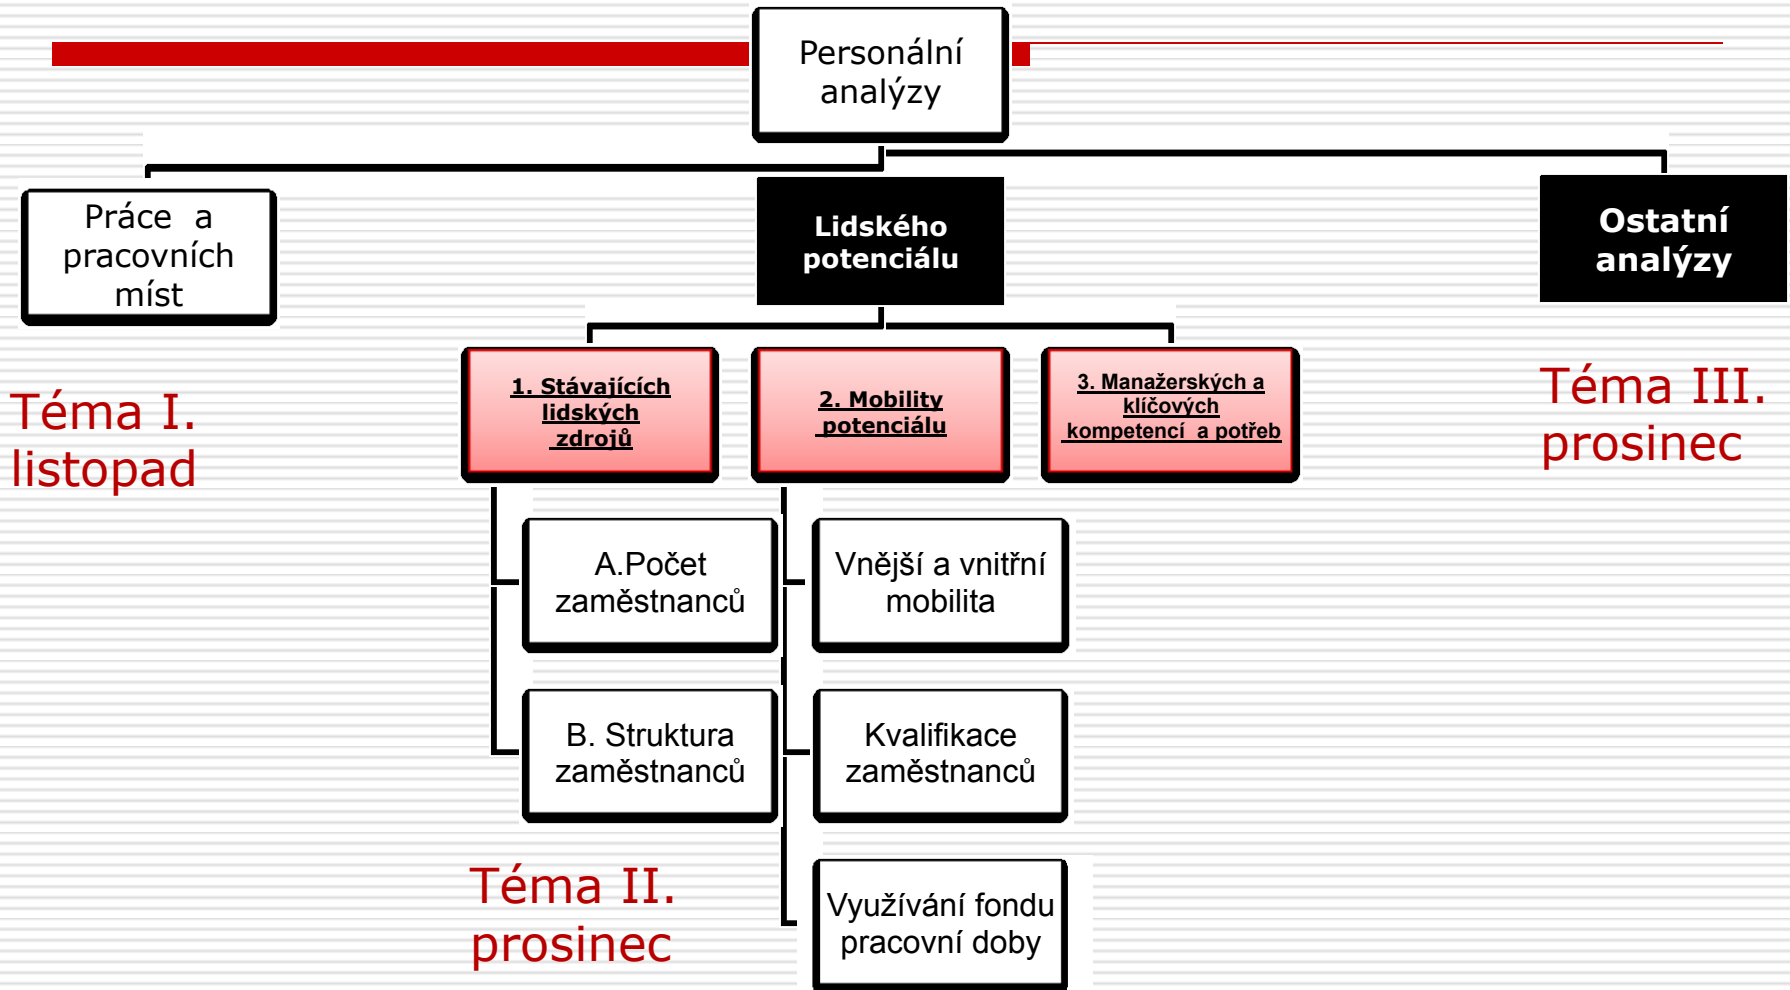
Personální analýzy

Práce a pracovních míst

Lidského potenciálu

Ostatní analýzy

Téma I. listopad

1. Stávajících lidských zdrojů

2. Mobility potenciálu

3. Manažerských a klíčových kompetencí a potřeb

Téma III. prosinec

A.Počet zaměstnanců

B. Struktura zaměstnanců

Vnější a vnitřní mobilita

Kvalifikace zaměstnanců

Využívání fondu pracovní doby

Téma II. prosinec